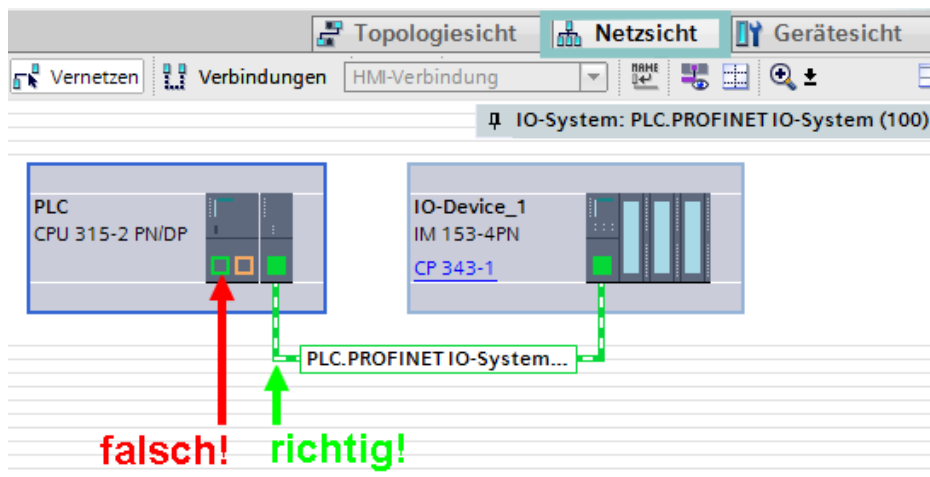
Topologiesicht
Netzsicht
Gerätesicht
Vernetzen
Verbindungen
HMI-Verbindung
NAME
IO-System: PLC.PROFINET IO-System (100)

PLC
CPU 315-2 PN/DP

IO-Device_1
IM 153-4PN
CP 343-1

PLC.PROFINET IO-System...

falsch!
richtig!